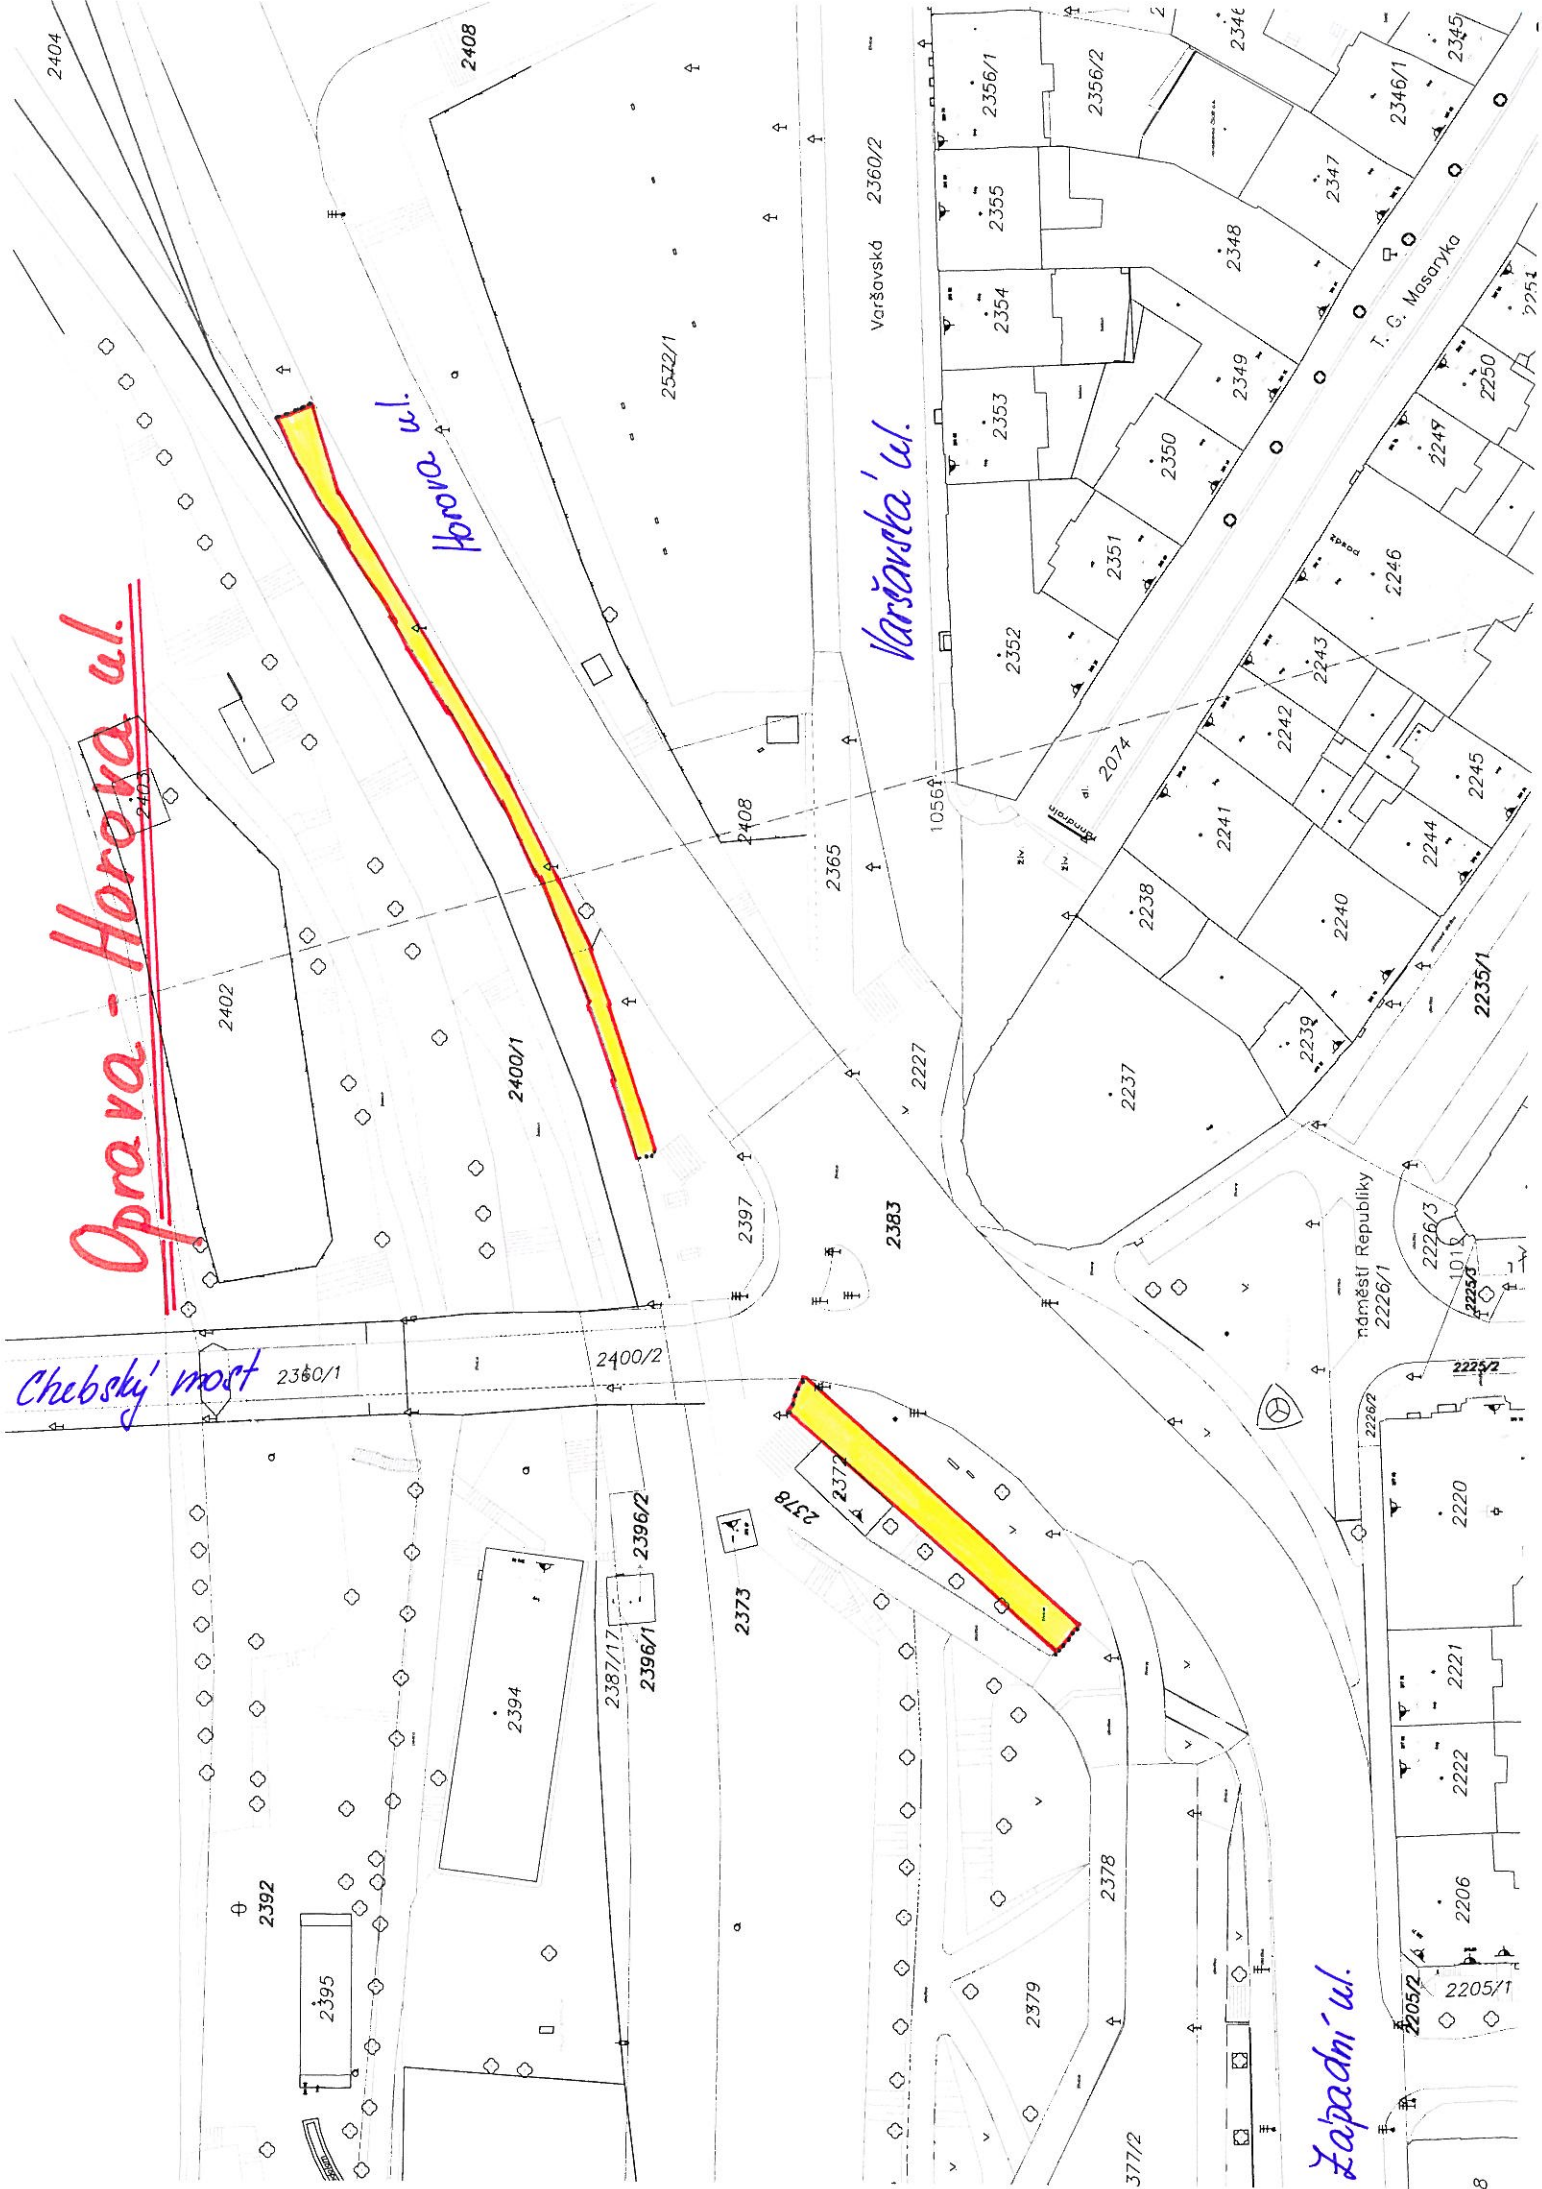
Oprava - Horova ul.

Horova ul.

Varšavská ul.

Chebský most

Západní ul.

2404
2408
2572/1
2360/2
Varšavská
2356/1
2356/2
2346
2345
2346/1
2347
2355
2348
2354
2349
2353
2350
2351
2352
T. G. Masaryka
2251
2250
2249
2246
2243
2242
2245
2241
2244
2074
1056
2408
2365
2238
2240
2235/1
2239
2237
2227
2403
2402
2400/1
2397
2383
náměstí Republiky
2226/1
2226/3
1013
2225/3
2225/2
2226/2
2220
2360/1
2400/2
2372
2378
2396/2
2373
2387/17
2396/1
2394
2378
2221
2222
2206
2392
2395
2379
2205/2
2205/1
377/2